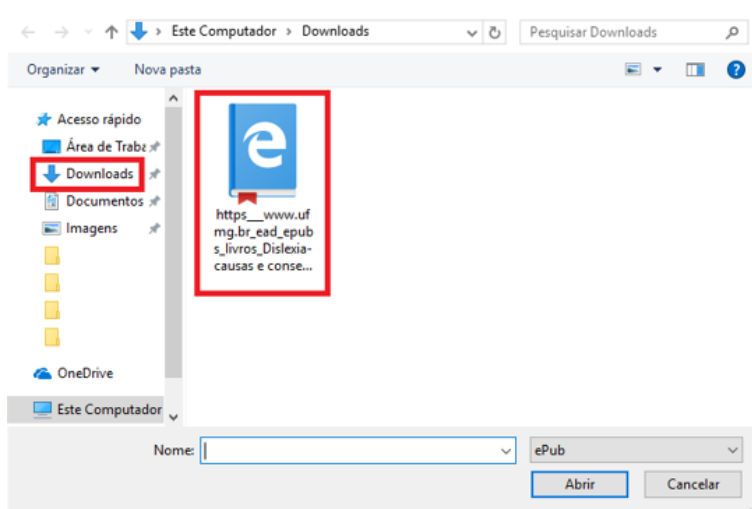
Este Computador > Downloads

Pesquisar Downloads

Organizar ▾ Nova pasta

Acesso rápido
Área de Traba
Downloads
Documentos
Imagens

OneDrive

Este Computador

https___www.ufmg.br_ead_epubs_livros_Dislexia-causas e conse...

Nome:

ePub

Abrir

Cancelar